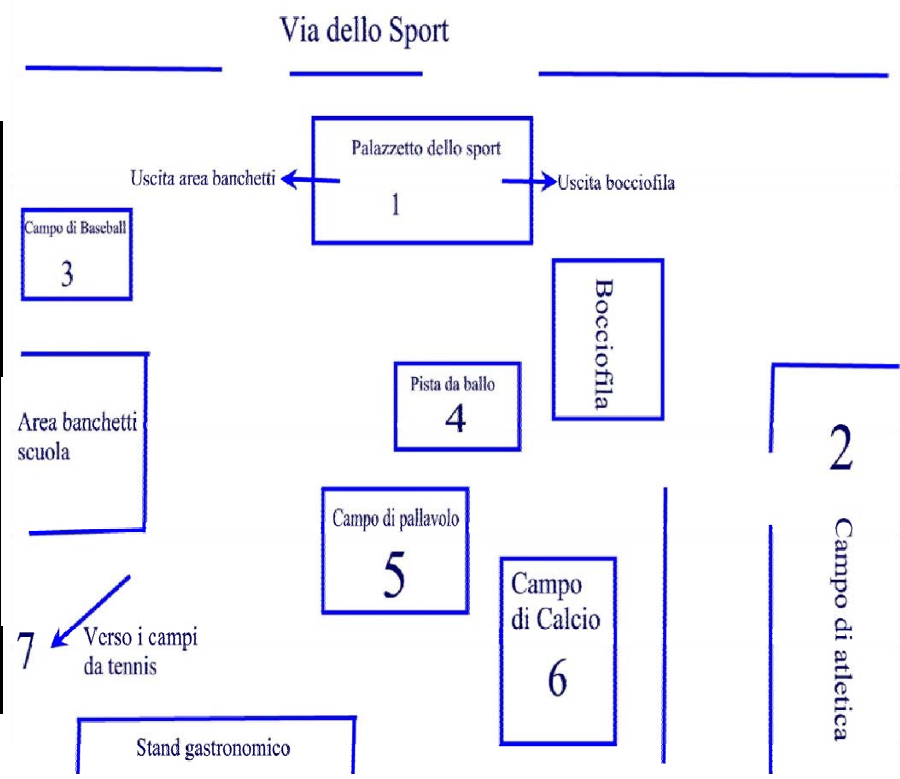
Via dello Sport

Palazzetto dello sport
1
Uscita area banchetti
Uscita bocciofila

Campo di Baseball
3

Bocciofila

Pista da ballo
4

2
Campo di atletica

Area banchetti scuola

Campo di pallavolo
5

Campo di Calcio
6

7
Verso i campi da tennis

Stand gastronomico